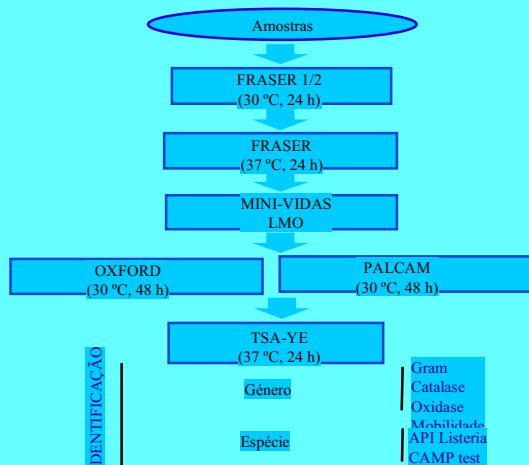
Amostras

FRASER 1/2
(30 ºC, 24 h)

FRASER
(37 ºC, 24 h)

MINI-VIDAS
LMO

OXFORD
(30 ºC, 48 h)

PALCAM
(30 ºC, 48 h)

TSA-YE
(37 ºC, 24 h)

IDENTIFICAÇÃO

Género

Gram
Catalase
Oxidase
Mobilidade

Espécie

API Listeria
CAMP test